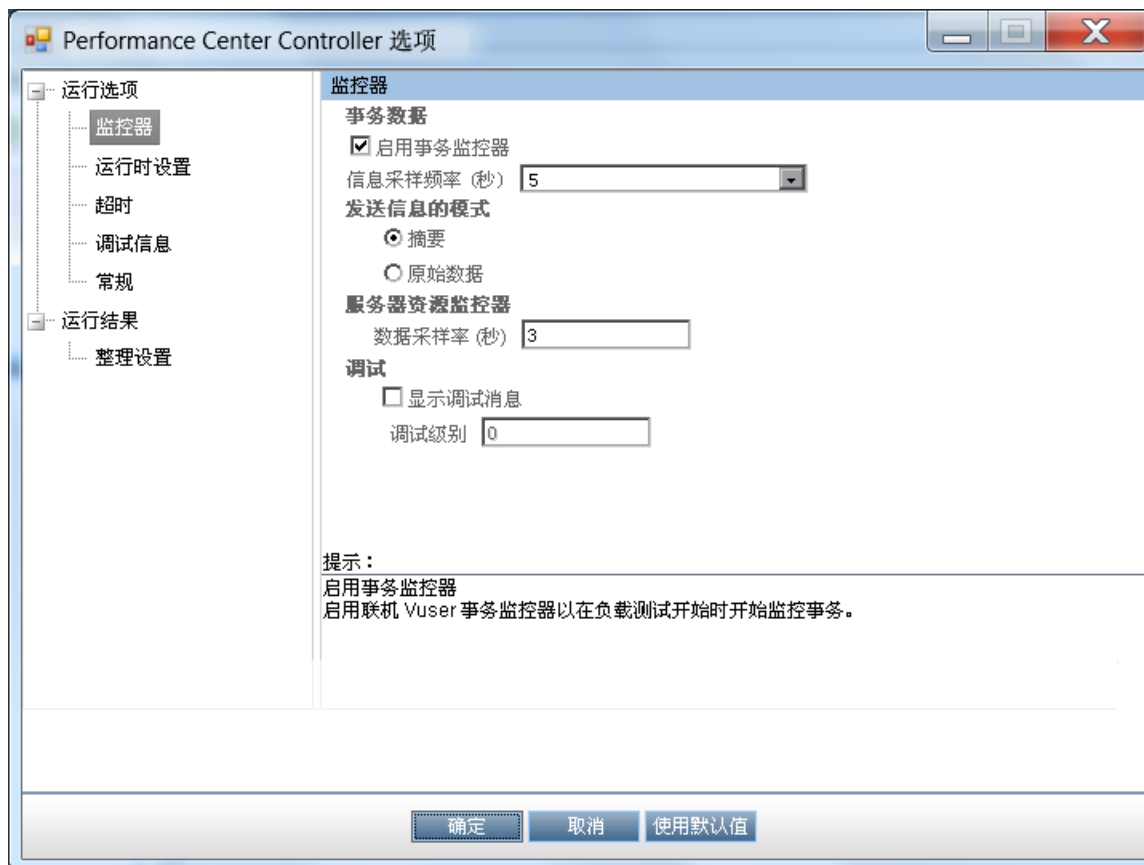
Performance Center Controller 选项

运行选项
监控器
运行时设置
超时
调试信息
常规
运行结果
整理设置

监控器
事务数据
☑ 启用事务监控器
信息采样频率 (秒) 5
发送信息的模式
⦿ 摘要
○ 原始数据
服务器资源监控器
数据采样率 (秒) 3
调试
☐ 显示调试消息
调试级别 0

提示:
启用事务监控器
启用联机 Vuser 事务监控器以在负载测试开始时开始监控事务。

确定 取消 使用默认值